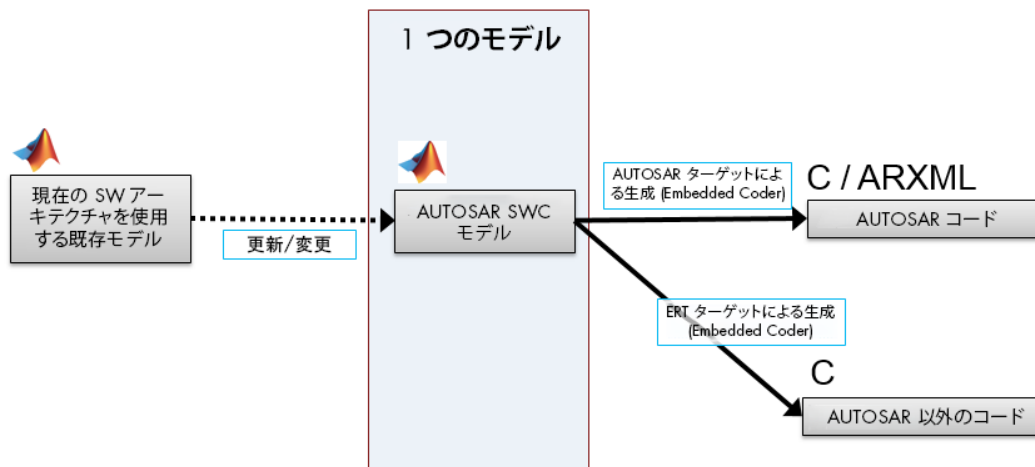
1 つのモデル

現在の SW アーキテクチャを使用する既存モデル

更新/変更

AUTOSAR SWC モデル

AUTOSAR ターゲットによる生成 (Embedded Coder)

C / ARXML

AUTOSAR コード

ERT ターゲットによる生成 (Embedded Coder)

C

AUTOSAR 以外のコード